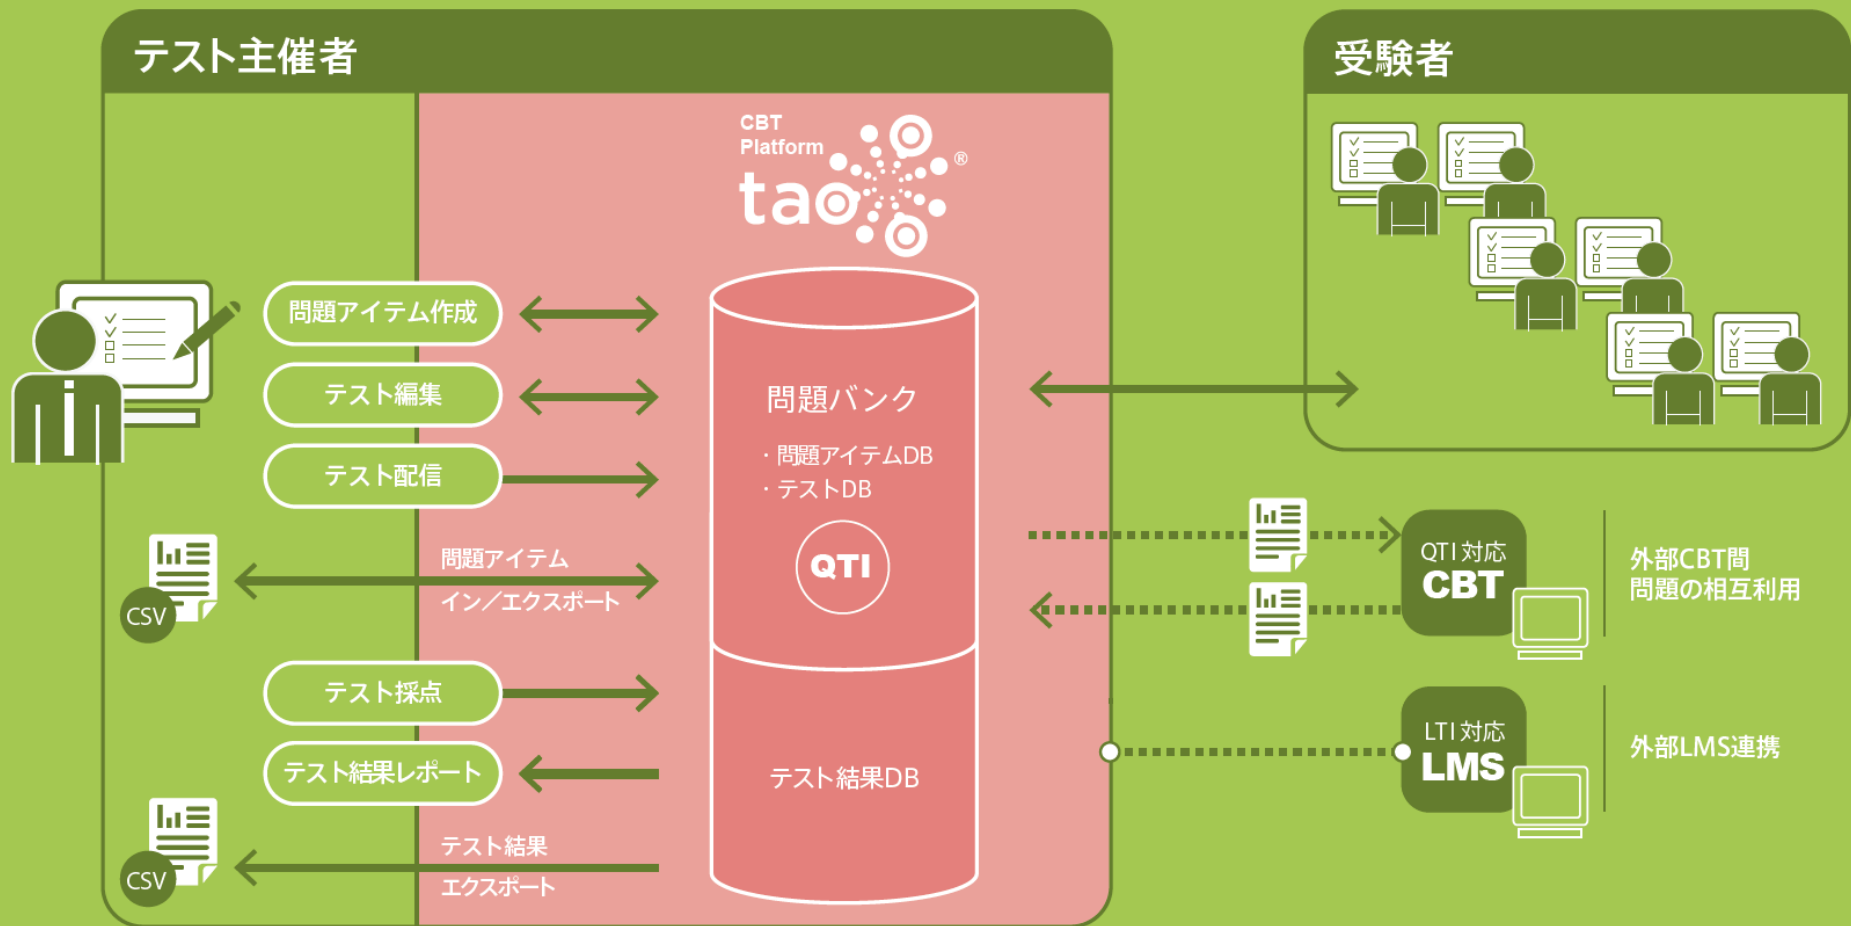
テスト主催者

受験者

CBT Platform
tao®

問題アイテム作成

テスト編集

テスト配信

CSV

問題アイテム
イン／エクスポート

テスト採点

テスト結果レポート

CSV

テスト結果
エクスポート

問題バンク
・問題アイテムDB
・テストDB

QTI

テスト結果DB

QTI 対応
CBT

外部CBT間
問題の相互利用

LTI 対応
LMS

外部LMS連携